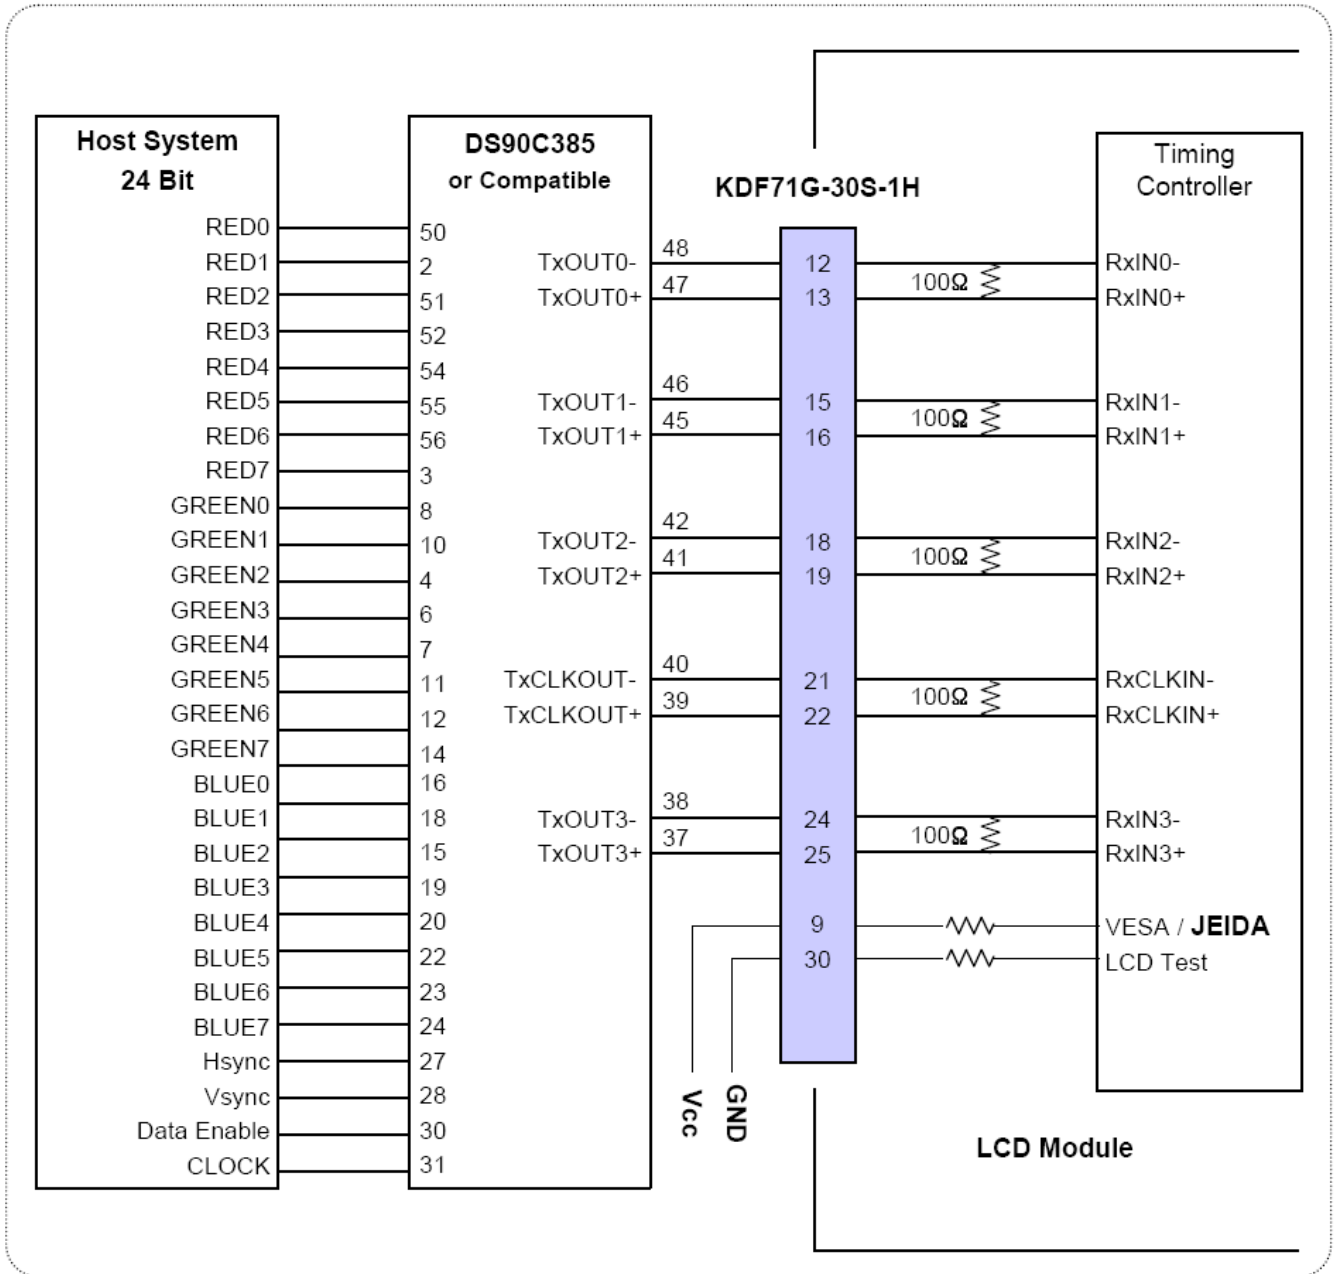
Host System
24 Bit

RED0
RED1
RED2
RED3
RED4
RED5
RED6
RED7
GREEN0
GREEN1
GREEN2
GREEN3
GREEN4
GREEN5
GREEN6
GREEN7
BLUE0
BLUE1
BLUE2
BLUE3
BLUE4
BLUE5
BLUE6
BLUE7
Hsync
Vsync
Data Enable
CLOCK

DS90C385
or Compatible

50
2
51
52
54
55
56
3
8
10
4
6
7
11
12
14
16
18
15
19
20
22
23
24
27
28
30
31

TxOUT0-
TxOUT0+
TxOUT1-
TxOUT1+
TxOUT2-
TxOUT2+
TxCLKOUT-
TxCLKOUT+
TxOUT3-
TxOUT3+

48
47
46
45
42
41
40
39
38
37

KDF71G-30S-1H

12
13
15
16
18
19
21
22
24
25
9
30

Vcc
GND

100Ω
100Ω
100Ω
100Ω
100Ω

Timing
Controller

RxIN0-
RxIN0+
RxIN1-
RxIN1+
RxIN2-
RxIN2+
RxCLKIN-
RxCLKIN+
RxIN3-
RxIN3+
VESA / JEIDA
LCD Test

LCD Module